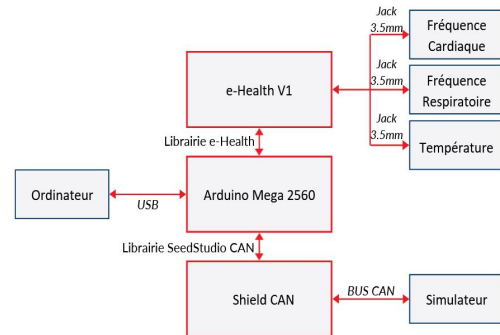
Jack 3.5mm

Fréquence Cardiaque

Jack 3.5mm

Fréquence Respiratoire

Jack 3.5mm

Température

e-Health V1

Librairie e-Health

Ordinateur

USB

Arduino Mega 2560

Librairie SeedStudio CAN

Shield CAN

BUS CAN

Simulateur